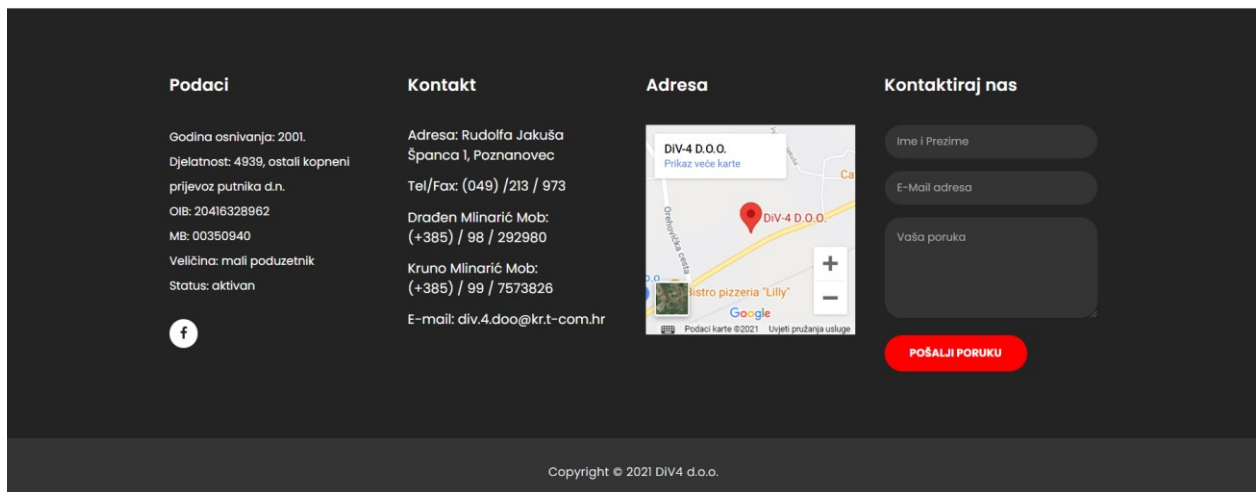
Podaci

Godina osnivanja: 2001.
Djelatnost: 4939, ostali kopneni prijevoz putnika d.n.
OIB: 20416328962
MB: 00350940
Veličina: mali poduzetnik
Status: aktivan

f

Kontakt

Adresa: Rudolfa Jakuša Španca 1, Poznanovec

Tel/Fax: (049) /213 / 973

Drađen Mlinarić Mob: (+385) / 98 / 292980

Kruno Mlinarić Mob: (+385) / 99 / 7573826

E-mail: div.4.doo@kr.t-com.hr

Adresa

DiV-4 D.O.O.
Prikaz veće karte
Ca
DiV-4 D.O.O.
Orehovička cesta
Bistro pizzeria "Lilly"
+
−
Google
Podaci karte ©2021 Uvjeti pružanja usluge

Kontaktiraj nas

Ime i Prezime
E-Mail adresa
Vaša poruka
POŠALJI PORUKU

Copyright © 2021 DiV4 d.o.o.